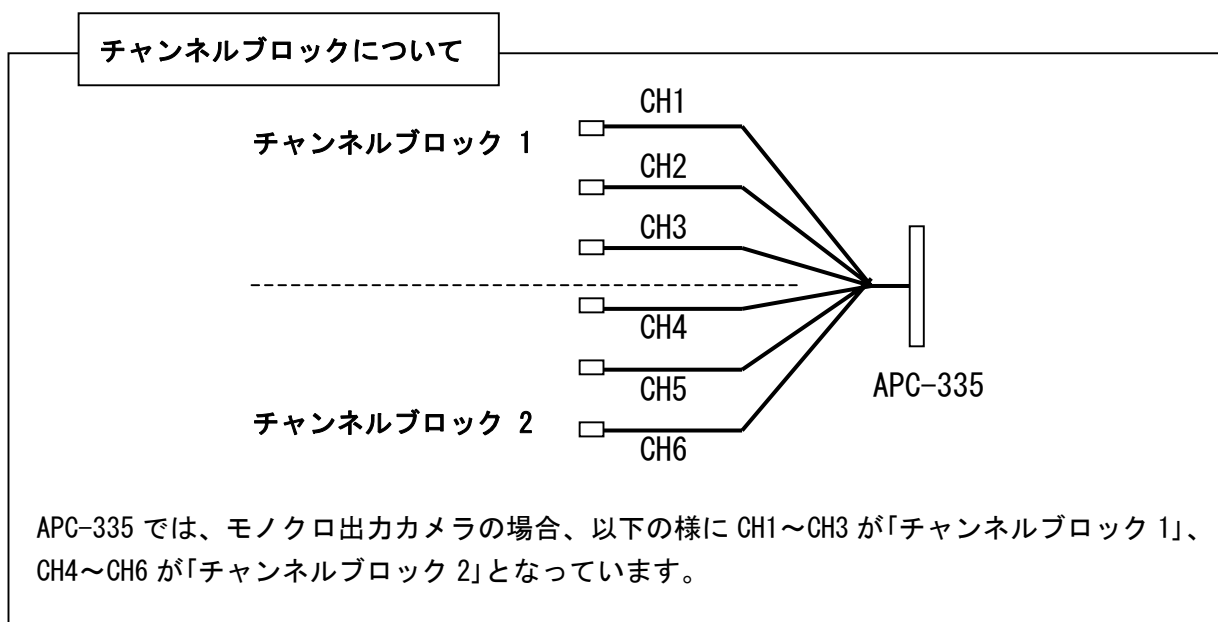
チャンネルブロックについて

チャンネルブロック 1

CH1

CH2

CH3

CH4

CH5

CH6

チャンネルブロック 2

APC-335

APC-335 では、モノクロ出力カメラの場合、以下の様に CH1～CH3 が｢チャンネルブロック 1｣、CH4～CH6 が｢チャンネルブロック 2｣となっています。